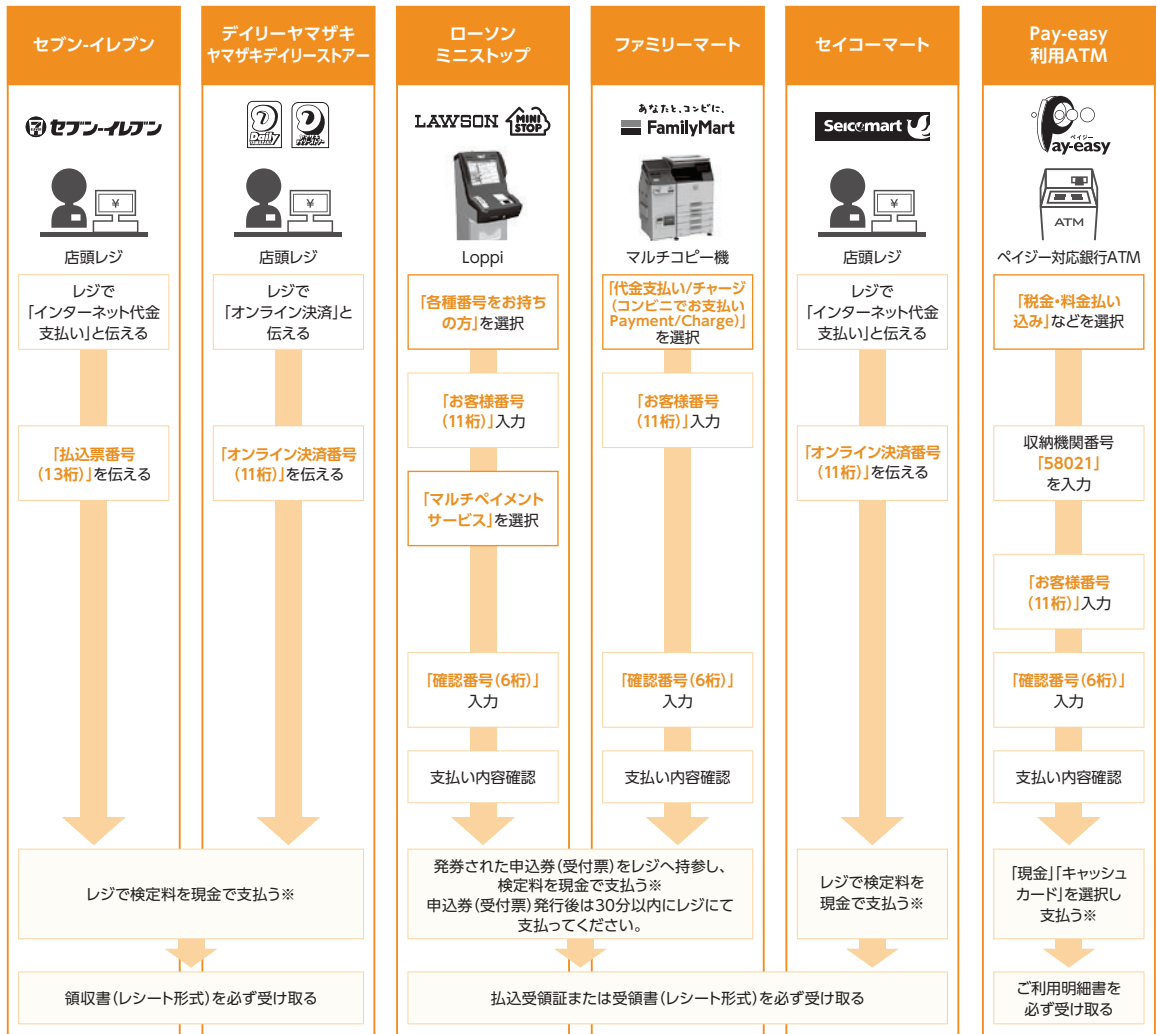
セブン-イレブン

セブン-イレブン

店頭レジ

レジで「インターネット代金支払い」と伝える

「払込票番号(13桁)」を伝える

デイリーヤマザキ
ヤマザキデイリーストアー

店頭レジ

レジで「オンライン決済」と伝える

「オンライン決済番号(11桁)」を伝える

レジで検定料を現金で支払う※

領収書(レシート形式)を必ず受け取る

ローソン
ミニストップ

LAWSON MINI STOP

Loppi

「各種番号をお持ちの方」を選択

「お客様番号(11桁)」入力

「マルチペイメントサービス」を選択

「確認番号(6桁)」入力

支払い内容確認

ファミリーマート

あなたと、コンビに、
FamilyMart

マルチコピー機

「代金支払い/チャージ(コンビニでお支払いPayment/Charge)」を選択

「お客様番号(11桁)」入力

「確認番号(6桁)」入力

支払い内容確認

発券された申込券(受付票)をレジへ持参し、検定料を現金で支払う※
申込券(受付票)発行後は30分以内にレジにて支払ってください。

セイコーマート

Seicomart

店頭レジ

レジで「インターネット代金支払い」と伝える

「オンライン決済番号(11桁)」を伝える

レジで検定料を現金で支払う※

払込受領証または受領書(レシート形式)を必ず受け取る

Pay-easy
利用ATM

Pay-easy ペイジー

ATM

ペイジー対応銀行ATM

「税金・料金払い込み」などを選択

収納機関番号「58021」を入力

「お客様番号(11桁)」入力

「確認番号(6桁)」入力

支払い内容確認

「現金」「キャッシュカード」を選択し支払う※

ご利用明細書を必ず受け取る